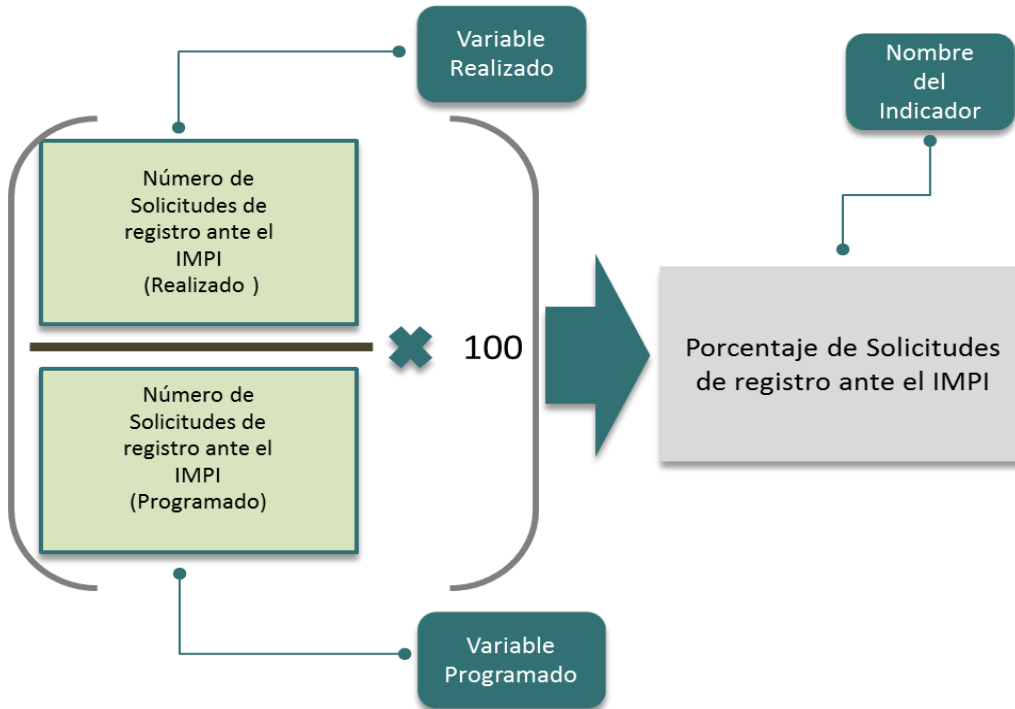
Variable Realizado

Nombre del Indicador

Número de Solicitudes de registro ante el IMPI (Realizado )

Número de Solicitudes de registro ante el IMPI (Programado)

100

Porcentaje de Solicitudes de registro ante el IMPI

Variable Programado